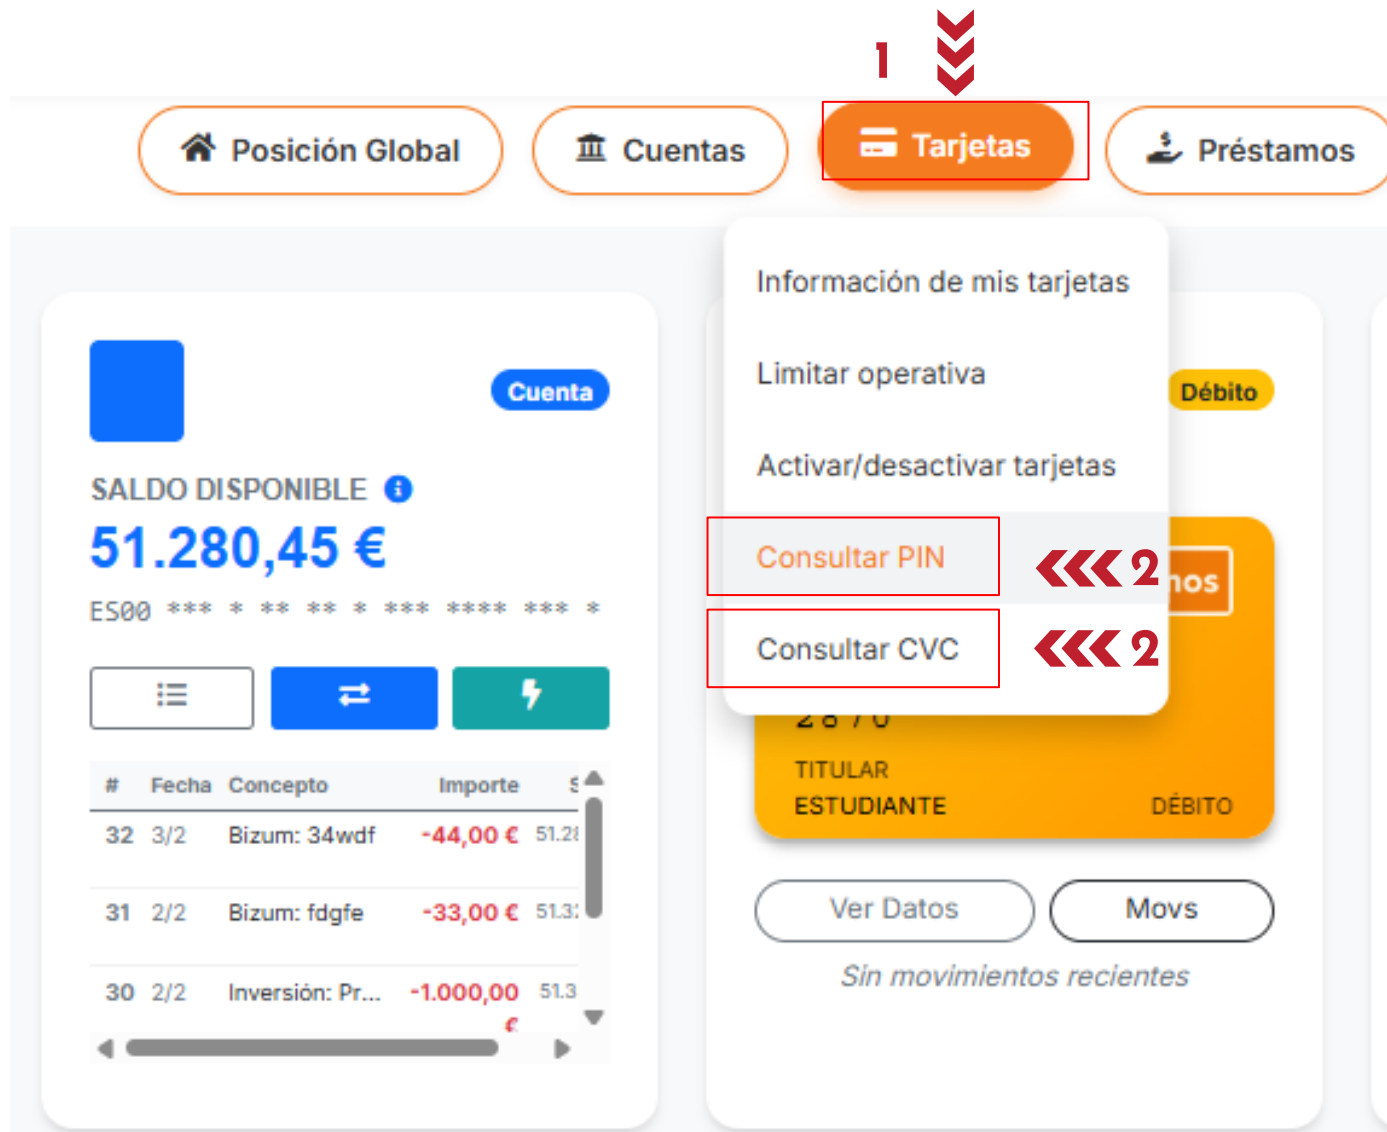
1

Posición Global
Cuentas
Tarjetas
Préstamos

Información de mis tarjetas
Limitar operativa
Activar/desactivar tarjetas
Consultar PIN
Consultar CVC

2
2

Cuenta
SALDO DISPONIBLE
51.280,45 €
ES00 *** * ** ** * *** **** *** *

| # | Fecha | Concepto | Importe | S |
|---|---|---|---|---|
| 32 | 3/2 | Bizum: 34wdf | -44,00 € | 51.2 |
| 31 | 2/2 | Bizum: fdgfe | -33,00 € | 51.3 |
| 30 | 2/2 | Inversión: Pr... | -1.000,00 € | 51.3 |

Débito
nos
TITULAR
ESTUDIANTE
DÉBITO
Ver Datos
Movs
Sin movimientos recientes